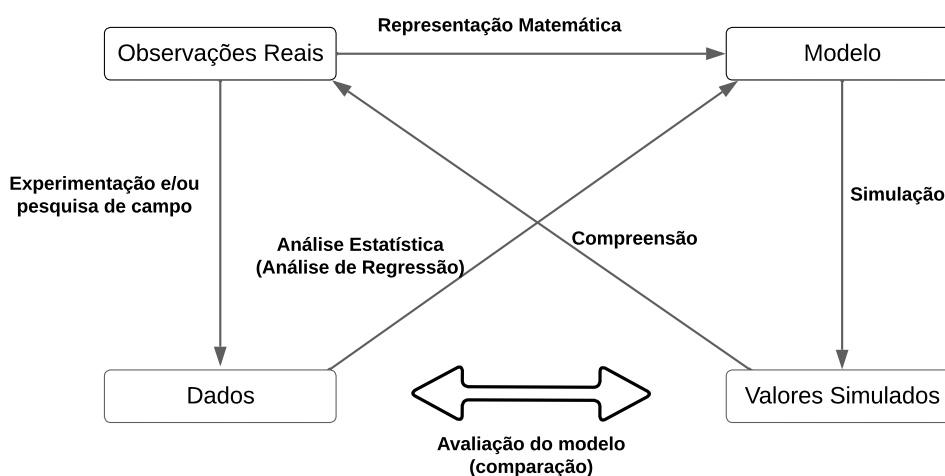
Representação Matemática

Observações Reais

Modelo

Experimentação e/ou pesquisa de campo

Simulação

Análise Estatística (Análise de Regressão)

Compreensão

Dados

Valores Simulados

Avaliação do modelo (comparação)